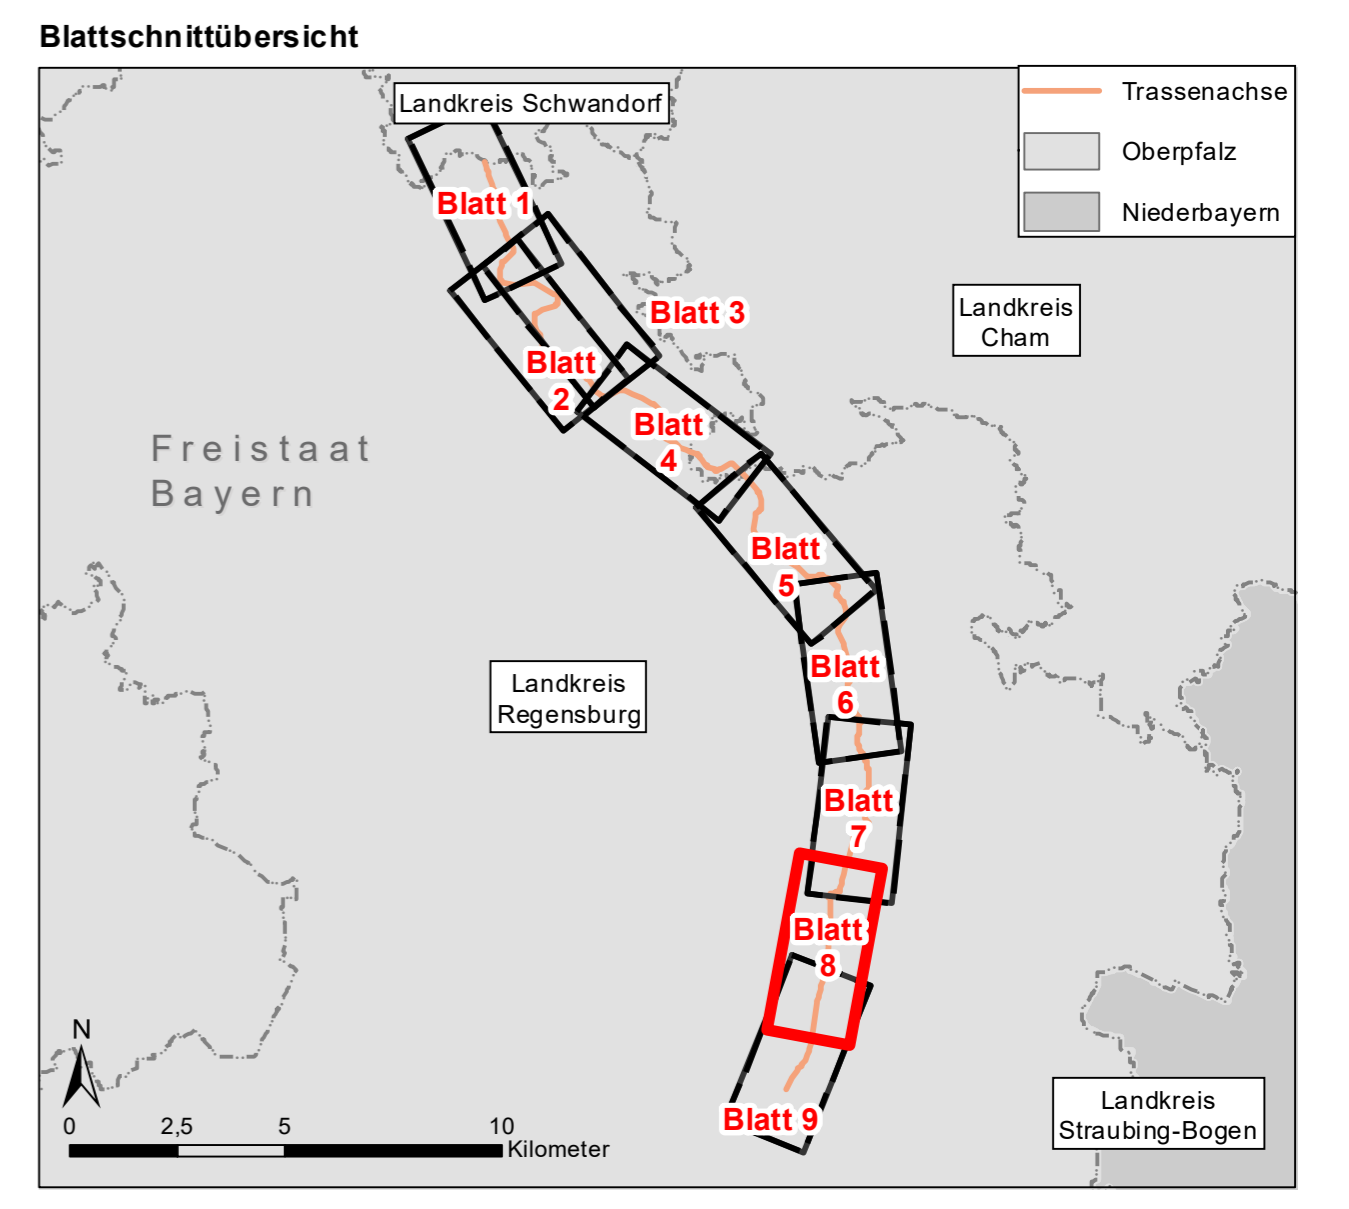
Blattschnittübersicht

Trassenachse
Oberpfalz
Niederbayern

Landkreis Schwandorf

Blatt 1
Blatt 3
Blatt 2
Blatt 4
Blatt 5
Blatt 6
Blatt 7
Blatt 8
Blatt 9

Landkreis Cham

Freistaat Bayern

Landkreis Regensburg

Landkreis Straubing-Bogen

N

0 2,5 5 10 Kilometer